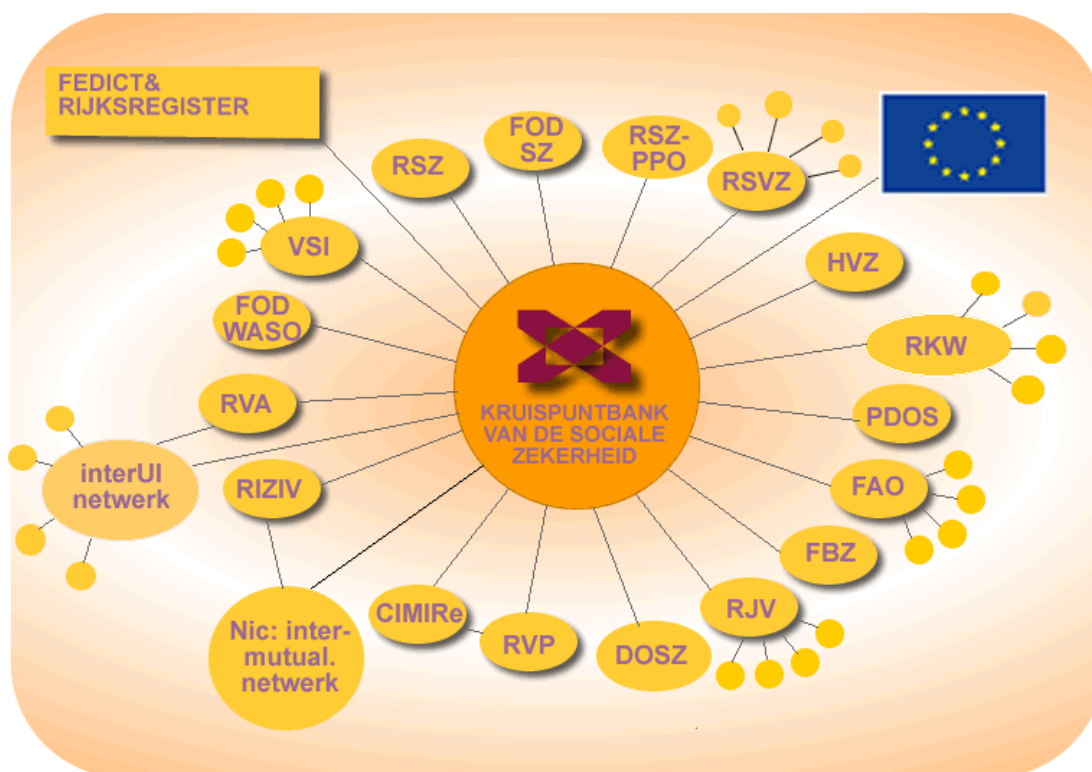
FEDICT&
RIJKSREGISTER

RSZ

FOD
SZ

RSZ-
PPO

RSVZ

VSI

HVZ

FOD
WASO

RKW

RVA

KRUISPUNTBANK
VAN DE SOCIALE
ZEKERHEID

PDOS

interUI
netwerk

RIZIV

FAO

FBZ

CIMIRe

RVP

DOSZ

RJV

Nic: inter-
mutual.
netwerk